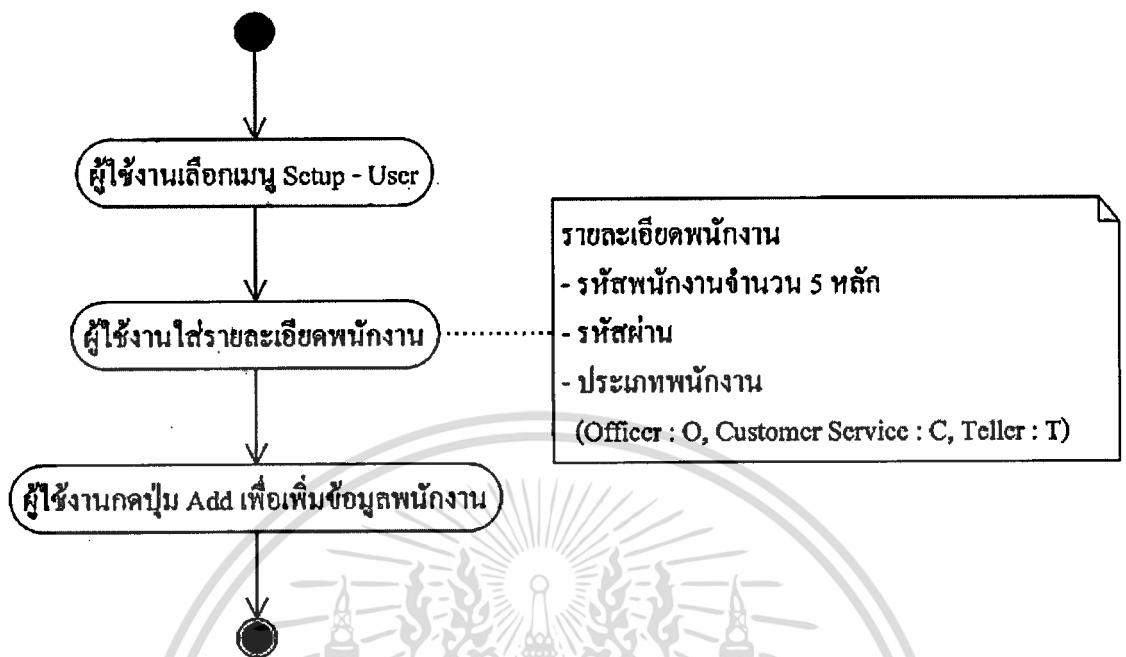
ผู้ใช้งานเลือกเมนู Setup - User

ผู้ใช้งานใส่รายละเอียดพนักงาน

ผู้ใช้งานกดปุ่ม Add เพื่อเพิ่มข้อมูลพนักงาน

รายละเอียดพนักงาน
- รหัสพนักงานจำนวน 5 หลัก
- รหัสผ่าน
- ประเภทพนักงาน
(Officer : O, Customer Service : C, Teller : T)